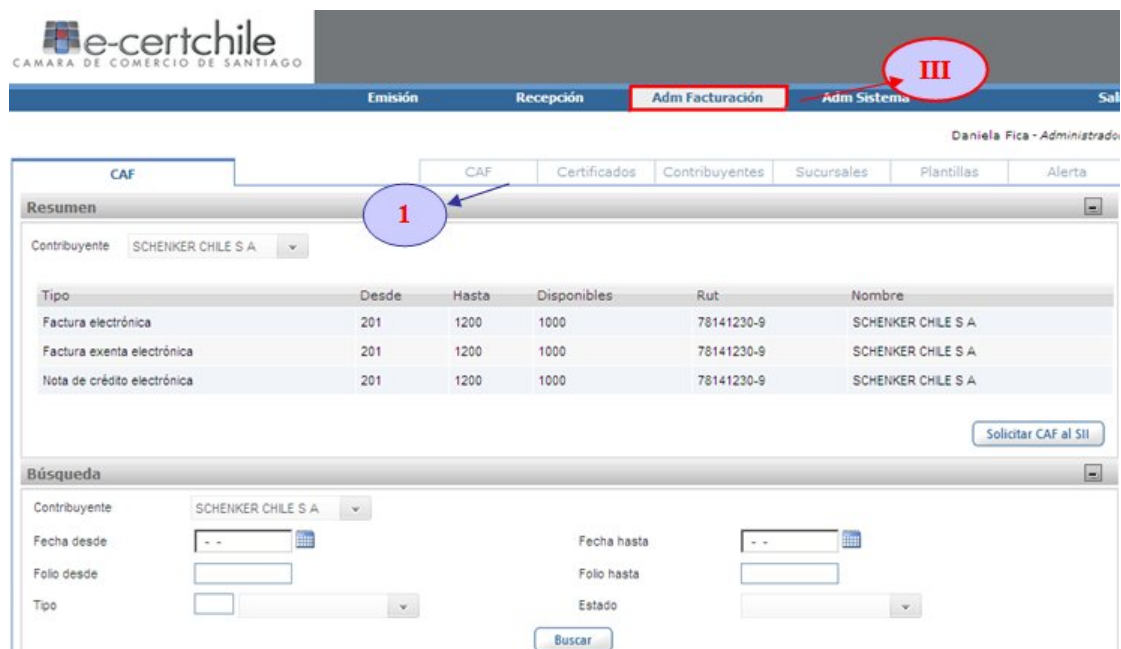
e-certchile
CAMARA DE COMERCIO DE SANTIAGO

III

Emisión Recepción Adm Facturación Adm Sistema Sal

Daniela Fica - Administrado

CAF

CAF Certificados Contribuyentes Sucursales Plantillas Alerta

1

Resumen

Contribuyente SCHENKER CHILE S A

| Tipo | Desde | Hasta | Disponibles | Rut | Nombre |
|---|---|---|---|---|---|
| Factura electrónica | 201 | 1200 | 1000 | 78141230-9 | SCHENKER CHILE S A |
| Factura exenta electrónica | 201 | 1200 | 1000 | 78141230-9 | SCHENKER CHILE S A |
| Nota de crédito electrónica | 201 | 1200 | 1000 | 78141230-9 | SCHENKER CHILE S A |

Solicitar CAF al SII

Búsqueda

Contribuyente SCHENKER CHILE S A

Fecha desde - -

Fecha hasta - -

Folio desde

Folio hasta

Tipo

Estado

Buscar